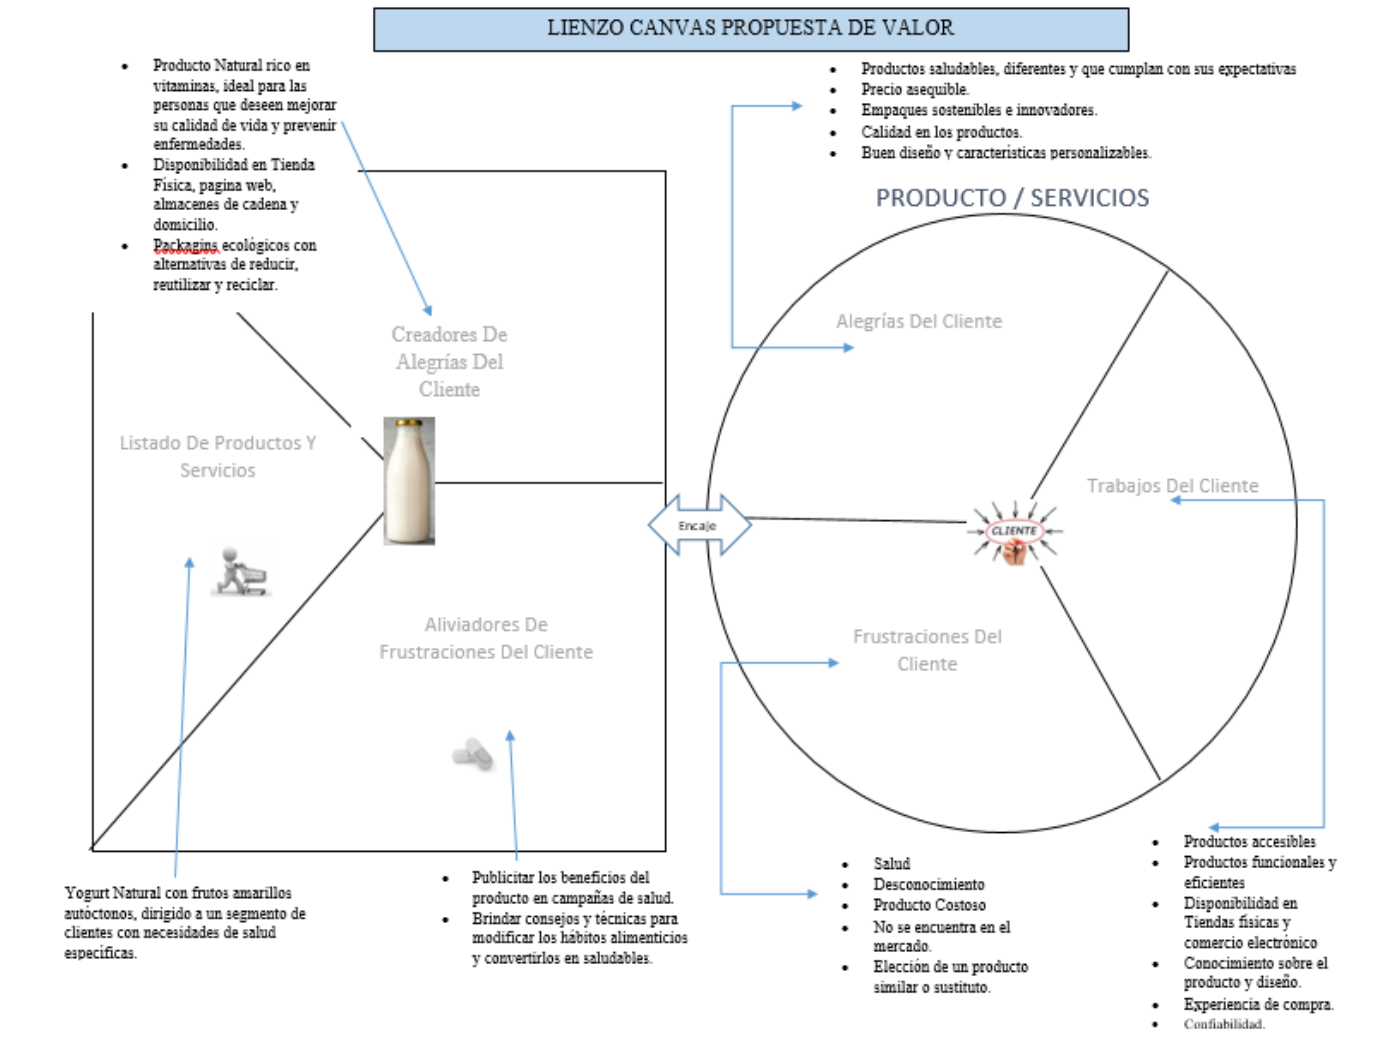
LIENZO CANVAS PROPUESTA DE VALOR

- Producto Natural rico en vitaminas, ideal para las personas que deseen mejorar su calidad de vida y prevenir enfermedades.
- Disponibilidad en Tienda Fisica, pagina web, almacenes de cadena y domicilio.
- Packagins ecológicos con alternativas de reducir, reutilizar y reciclar.

- Productos saludables, diferentes y que cumplan con sus expectativas
- Precio asequible.
- Empaques sostenibles e innovadores.
- Calidad en los productos.
- Buen diseño y caracteristicas personalizables.

PRODUCTO / SERVICIOS

Creadores De Alegrías Del Cliente

Alegrías Del Cliente

Listado De Productos Y Servicios

Encaje

CLIENTE

Trabajos Del Cliente

Aliviadores De Frustraciones Del Cliente

Frustraciones Del Cliente

Yogurt Natural con frutos amarillos autóctonos, dirigido a un segmento de clientes con necesidades de salud especificas.

- Publicitar los beneficios del producto en campañas de salud.
- Brindar consejos y técnicas para modificar los hábitos alimenticios y convertirlos en saludables.

- Salud
- Desconocimiento
- Producto Costoso
- No se encuentra en el mercado.
- Elección de un producto similar o sustituto.

- Productos accesibles
- Productos funcionales y eficientes
- Disponibilidad en Tiendas fisicas y comercio electrónico
- Conocimiento sobre el producto y diseño.
- Experiencia de compra.
- Confiabilidad.